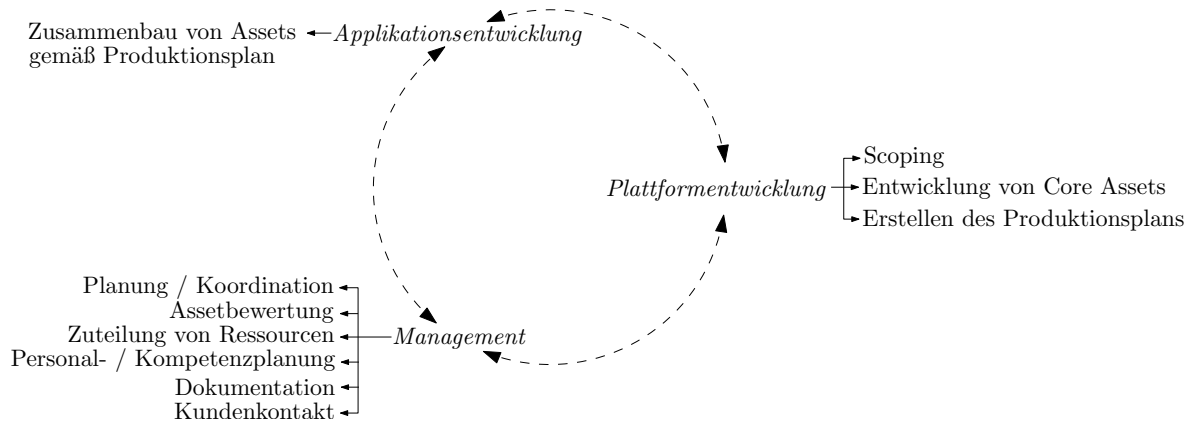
Zusammenbau von Assets gemäß Produktionsplan

Applikationsentwicklung

Plattformentwicklung

Scoping
Entwicklung von Core Assets
Erstellen des Produktionsplans

Planung / Koordination
Assetbewertung
Zuteilung von Ressourcen
Personal- / Kompetenzplanung
Dokumentation
Kundenkontakt

Management